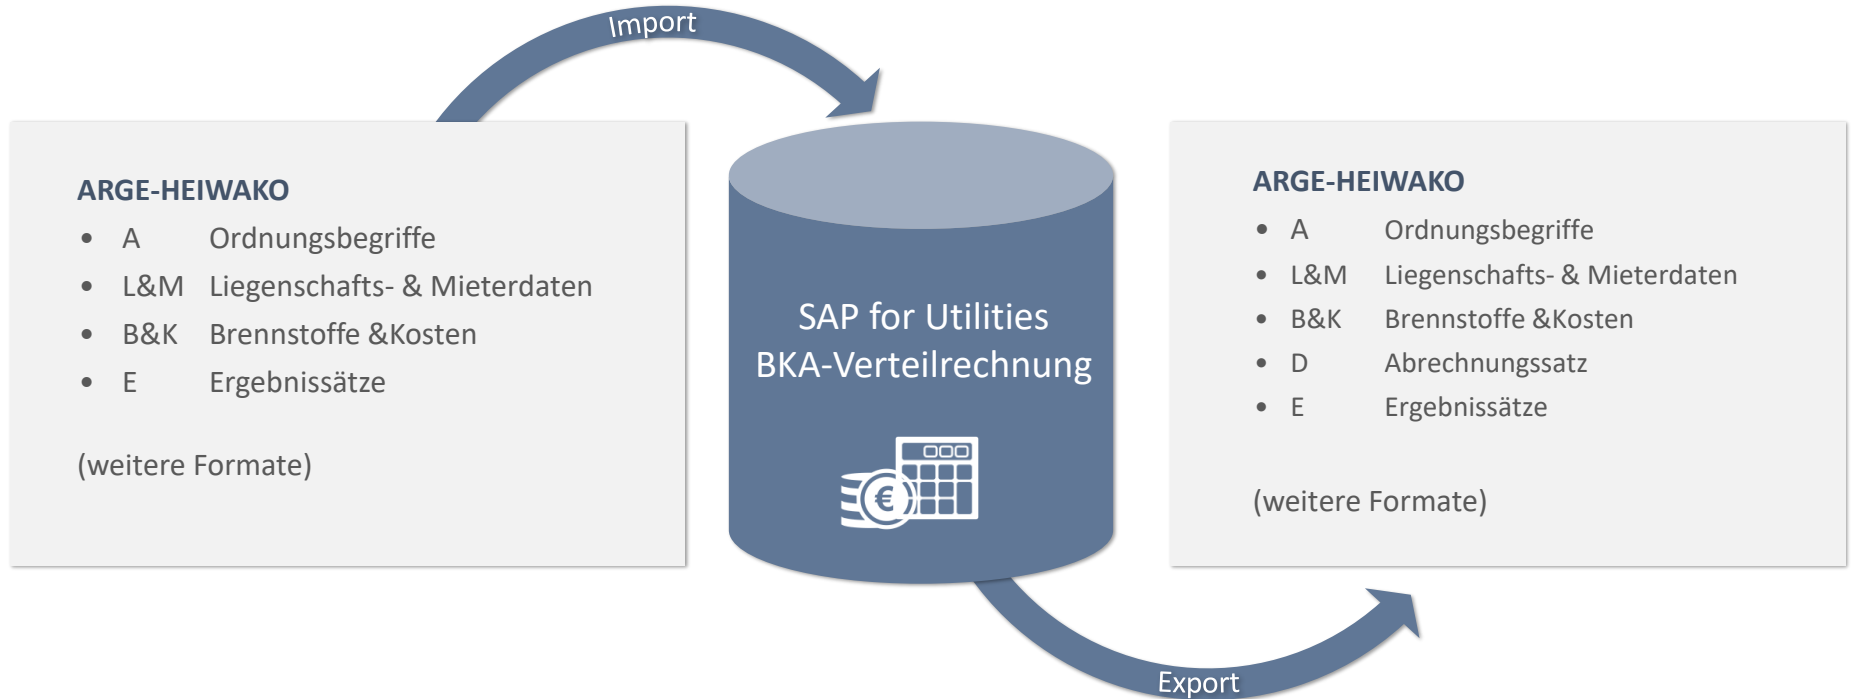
Import

ARGE-HEIWAKO
- A Ordnungsbegriffe
- L&M Liegenschafts- & Mieterdaten
- B&K Brennstoffe &Kosten
- E Ergebnissätze

(weitere Formate)

SAP for Utilities
BKA-Verteilrechnung

€

ARGE-HEIWAKO
- A Ordnungsbegriffe
- L&M Liegenschafts- & Mieterdaten
- B&K Brennstoffe &Kosten
- D Abrechnungssatz
- E Ergebnissätze

(weitere Formate)

Export